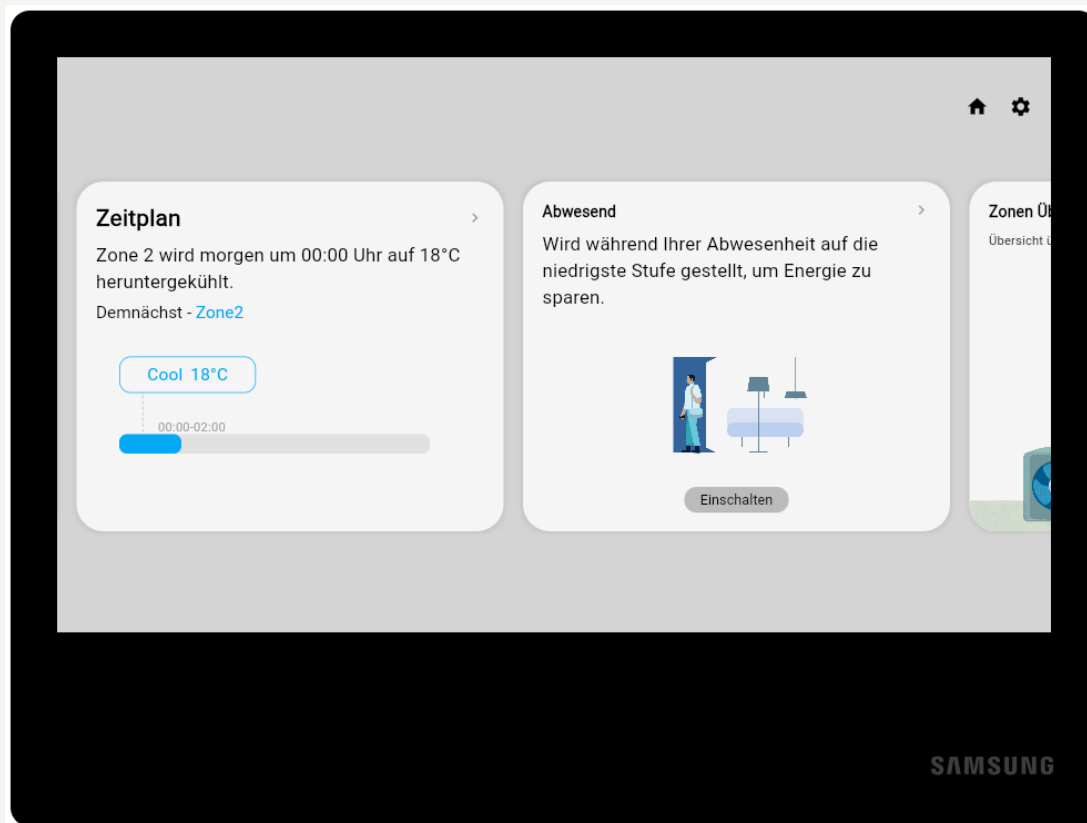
Zeitplan

Zone 2 wird morgen um 00:00 Uhr auf 18°C heruntergekühlt.

Demnächst - Zone2

Cool 18°C

00:00-02:00

Abwesend

Wird während Ihrer Abwesenheit auf die niedrigste Stufe gestellt, um Energie zu sparen.

Einschalten

Zonen Üb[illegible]

Übersicht ü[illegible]

SAMSUNG